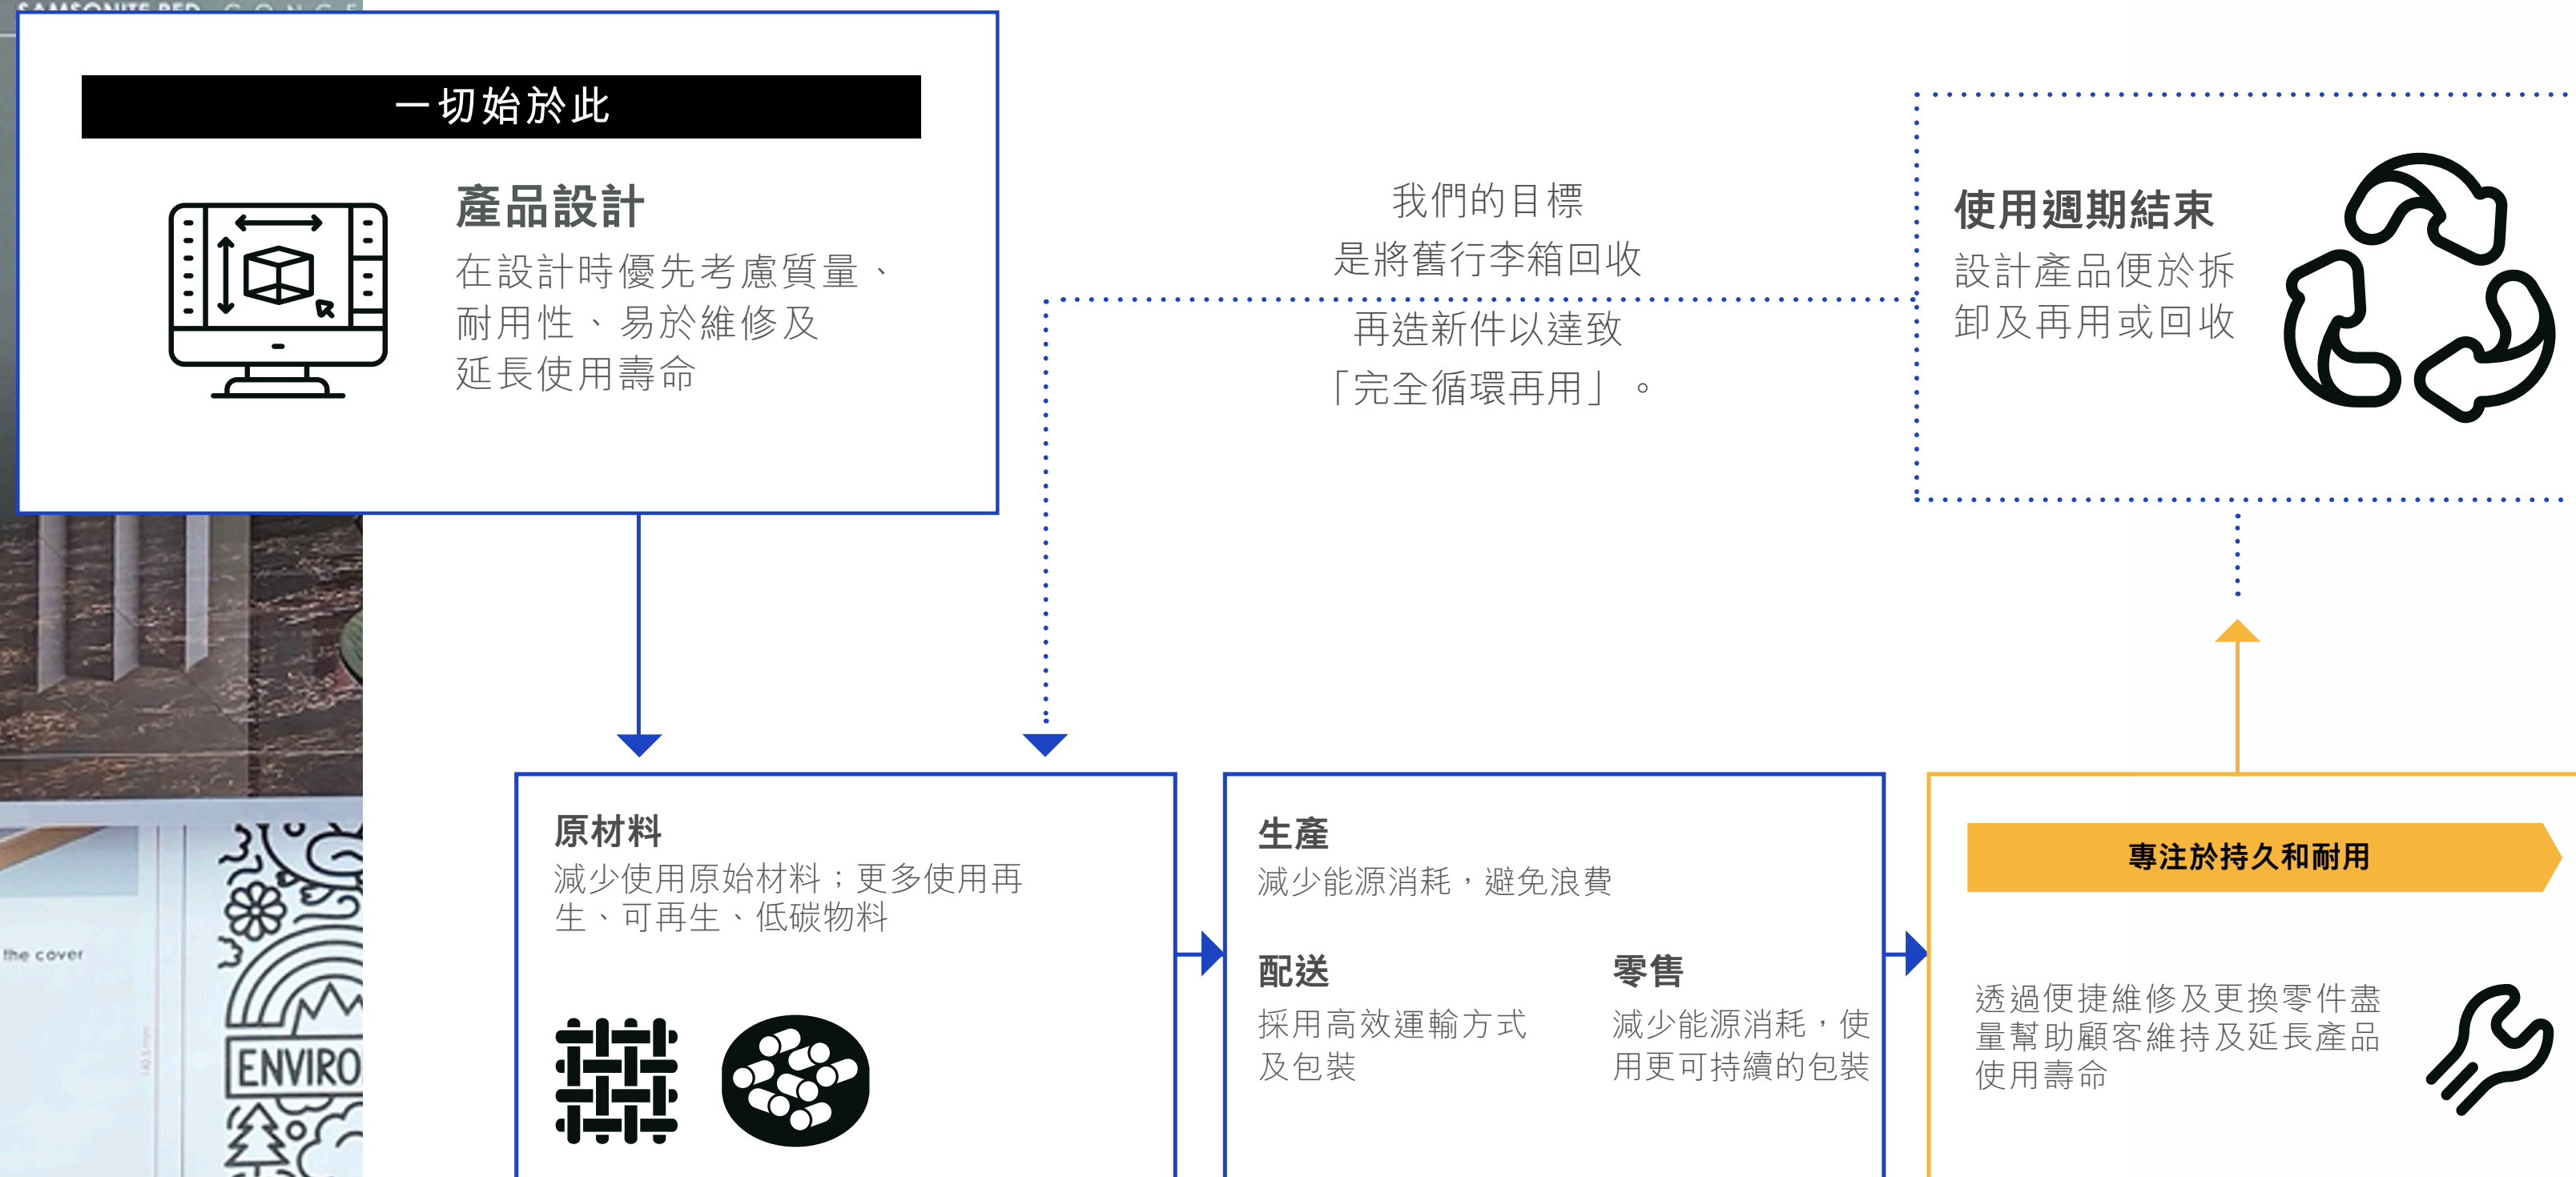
SAMSONITE RED

一切始於此

產品設計
在設計時優先考慮質量、耐用性、易於維修及延長使用壽命

我們的目標
是將舊行李箱回收
再造新件以達致
「完全循環再用」。

使用週期結束
設計產品便於拆卸及再用或回收

the cover

ENVIRO

原材料
減少使用原始材料；更多使用再生、可再生、低碳物料

生產
減少能源消耗，避免浪費

配送
採用高效運輸方式及包裝

零售
減少能源消耗，使用更可持續的包裝

專注於持久和耐用

透過便捷維修及更換零件盡量幫助顧客維持及延長產品使用壽命